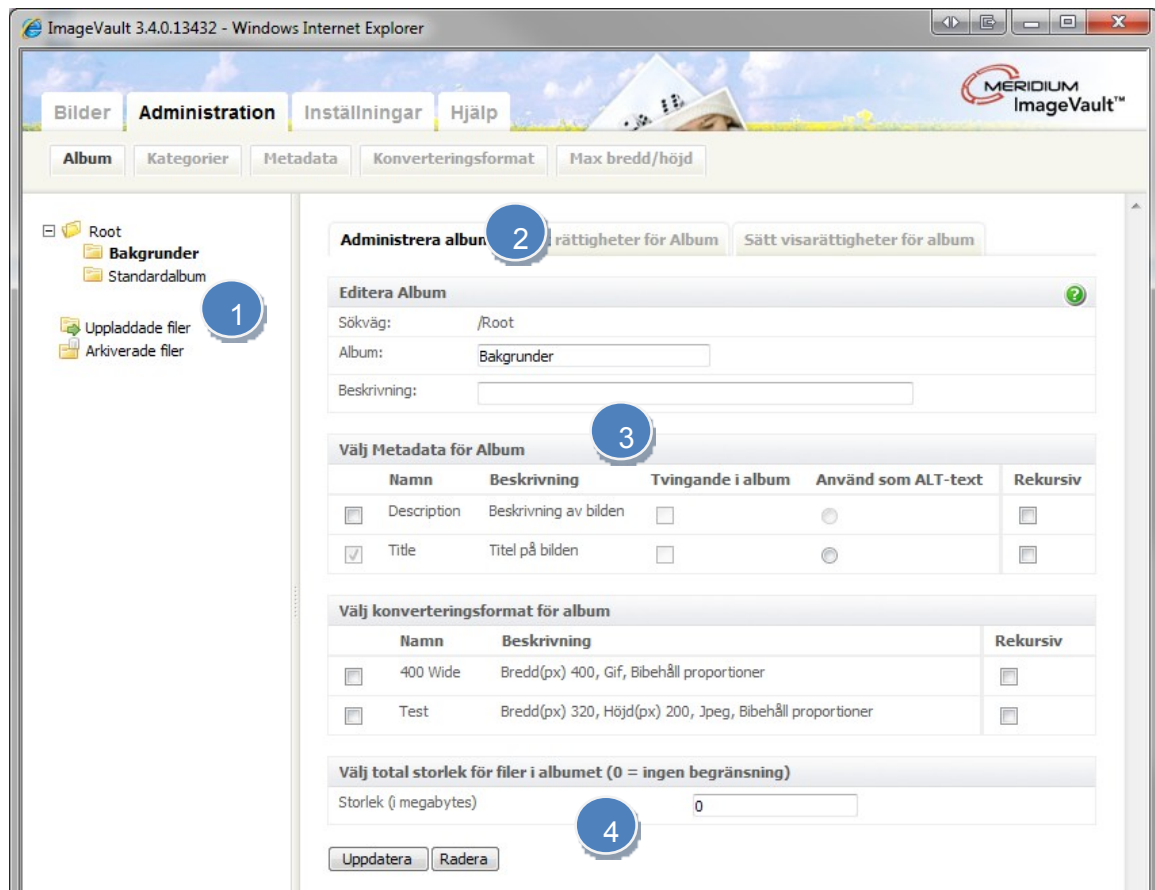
ImageVault 3.4.0.13432 - Windows Internet Explorer

Bilder | Administration | Inställningar | Hjälp

MERIDIUM ImageVault™

Album | Kategorier | Metadata | Konverteringsformat | Max bredd/höjd

Root
Bakgrunder
Standardalbum

1

Uppladdade filer
Arkiverade filer

Administrera album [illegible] rättigheter för Album | Sätt visarättigheter för album

2

Editera Album

Sökväg: /Root

Album: Bakgrunder

Beskrivning:

3

Välj Metadata för Album

| | Namn | Beskrivning | Tvingande i album | Använd som ALT-text | Rekursiv |
|---|---|---|---|---|---|
| | Description | Beskrivning av bilden | | | |
| | Title | Titel på bilden | | | |

Välj konverteringsformat för album

| | Namn | Beskrivning | Rekursiv |
|---|---|---|---|
| | 400 Wide | Bredd(px) 400, Gif, Bibehåll proportioner | |
| | Test | Bredd(px) 320, Höjd(px) 200, Jpeg, Bibehåll proportioner | |

Välj total storlek för filer i albumet (0 = ingen begränsning)

Storlek (i megabytes) 0

4

Uppdatera | Radera